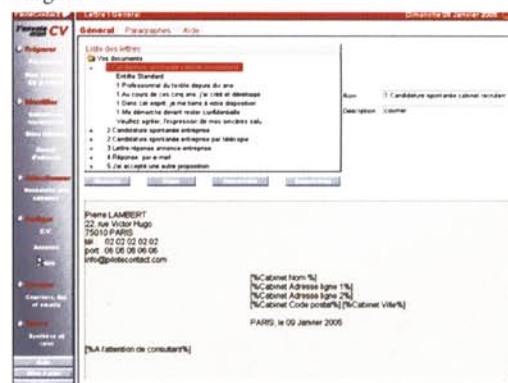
Lettre / Général
Dimanche 09 Janvier 2005
CV
Préparer
Identifier
Général Paragraphes Aide
Liste des lettres
Vos documents
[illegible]
Entête Standard
1 Professionnel du textile depuis dix ans
1 Au cours de ces cinq ans, j'ai créé et développé
1 Dans cet esprit, je me tiens à votre disposition
1 Ma démarche devant rester confidentielle
Veuillez agréer, l'expression de mes sincères salu
2 Candidature spontanée entreprise
2 Candidature spontanée entreprise par téléphone
3 Lettre réponse annonce entreprise
4 Réponse par e-mail
5 J'ai accepté une autre proposition
Nom 1 Candidature spontanée cabinet recrutem
Description courrier
Pierre LAMBERT
22, rue Victor Hugo
75010 PARIS
tél 02 02 02 02 02
port 06 06 06 06 06
info@pilotecontact.com
[%Cabinet Nom %]
[%Cabinet Adresse ligne 1%]
[%Cabinet Adresse ligne 2%]
[%Cabinet Code postal%] [%Cabinet Ville%]
PARIS, le 09 Janvier 2005
[%A l'attention de consultant%]